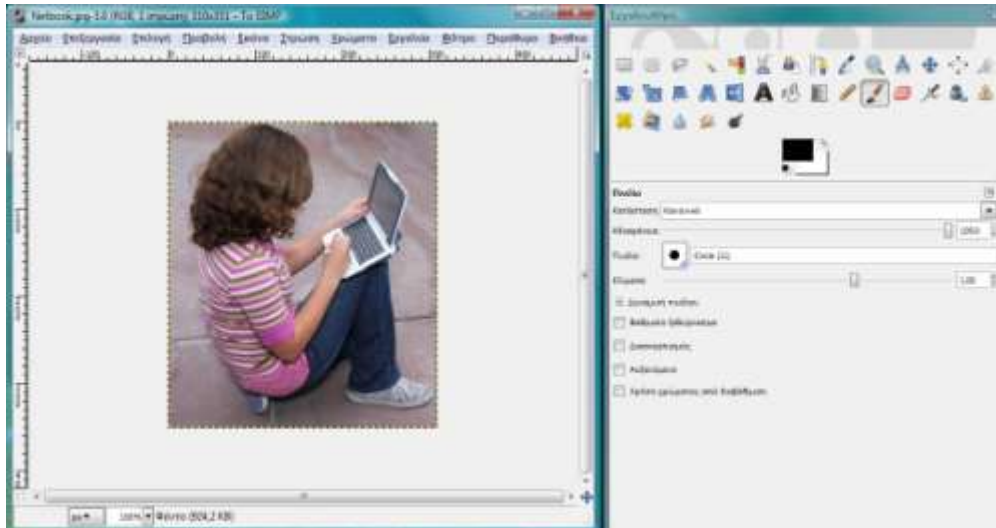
Netbook.jpg-1.0 (RGB, 1 στρώμα) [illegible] – Το GIMP

Αρχείο Επεξεργασία Επιλογή Προβολή Εικόνα Στρώματα Χρώματα Εργαλεία Φίλτρα Παράθυρα Βοήθεια

Εργαλειοθήκη

Πινέλο
Κατάσταση Κανονική
Αδιαφάνεια 100,0
Πινέλο Circle (11)
Κλίμακα 1,00
Δυναμική πινέλου
Ανάμειξη ξεθωριάσματος
Διασκορπισμός
Αυξητικό
Χρήση χρώματος από διαβάθμιση

px 100% Φόντο (924,2 KB)